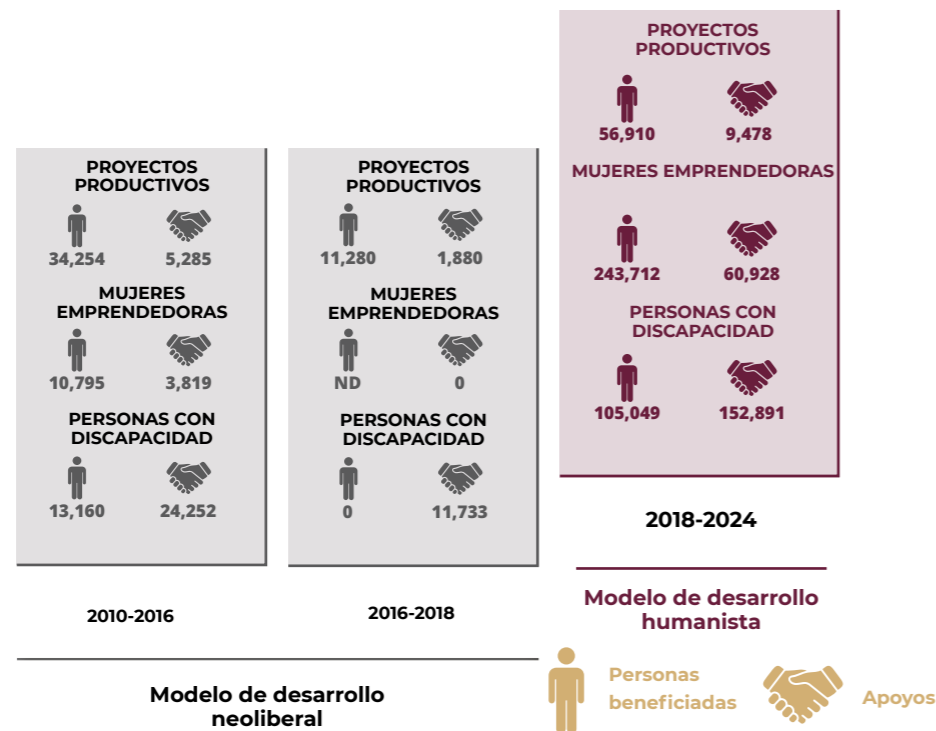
PROYECTOS PRODUCTIVOS
34,254 5,285
MUJERES EMPRENDEDORAS
10,795 3,819
PERSONAS CON DISCAPACIDAD
13,160 24,252

2010-2016

PROYECTOS PRODUCTIVOS
11,280 1,880
MUJERES EMPRENDEDORAS
ND 0
PERSONAS CON DISCAPACIDAD
0 11,733

2016-2018

Modelo de desarrollo neoliberal

PROYECTOS PRODUCTIVOS
56,910 9,478
MUJERES EMPRENDEDORAS
243,712 60,928
PERSONAS CON DISCAPACIDAD
105,049 152,891

2018-2024

Modelo de desarrollo humanista

Personas beneficiadas
Apoyos